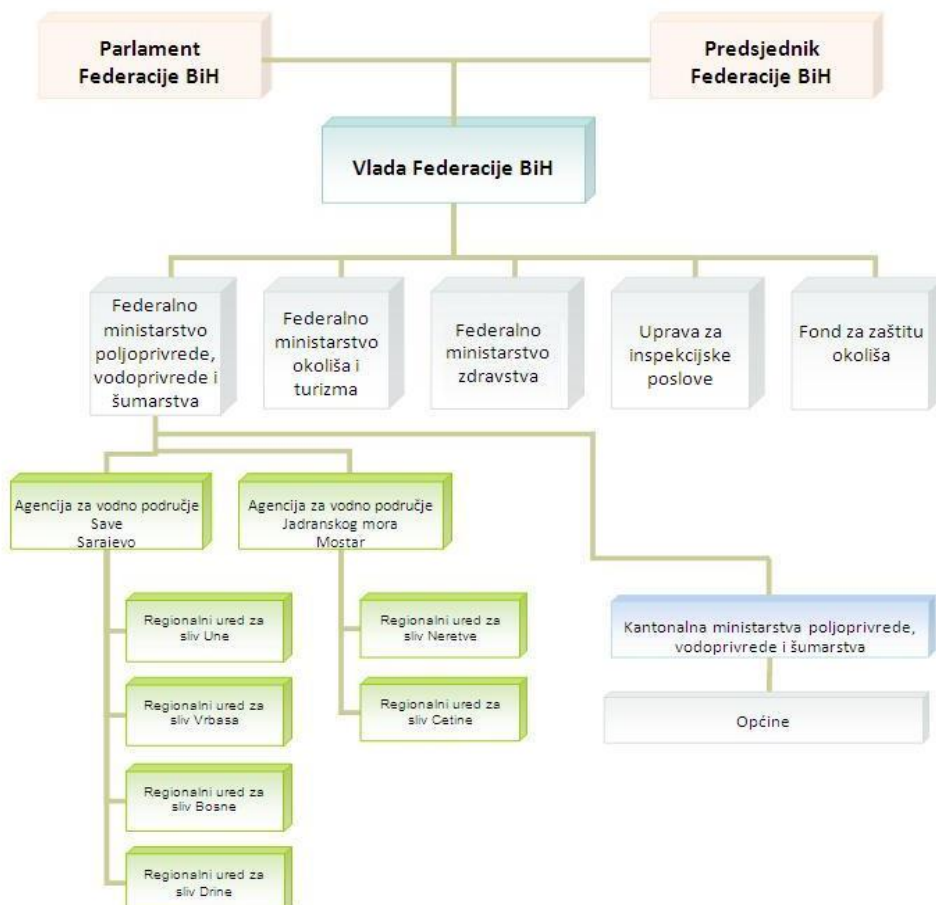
Parlament Federacije BiH

Predsjednik Federacije BiH

Vlada Federacije BiH

Federalno ministarstvo poljoprivrede, vodoprivrede i šumarstva

Federalno ministarstvo okoliša i turizma

Federalno ministarstvo zdravstva

Uprava za inspekcijske poslove

Fond za zaštitu okoliša

Agencija za vodno područje Save Saraievo

Agencija za vodno područje Jadranskog mora Mostar

Regionalni ured za sliv Une

Regionalni ured za sliv Vrbasa

Regionalni ured za sliv Bosne

Regionalni ured za sliv Drine

Regionalni ured za sliv Neretve

Regionalni ured za sliv Cetine

Kantonalna ministarstva poljoprivrede, vodoprivrede i šumarstva

Općine